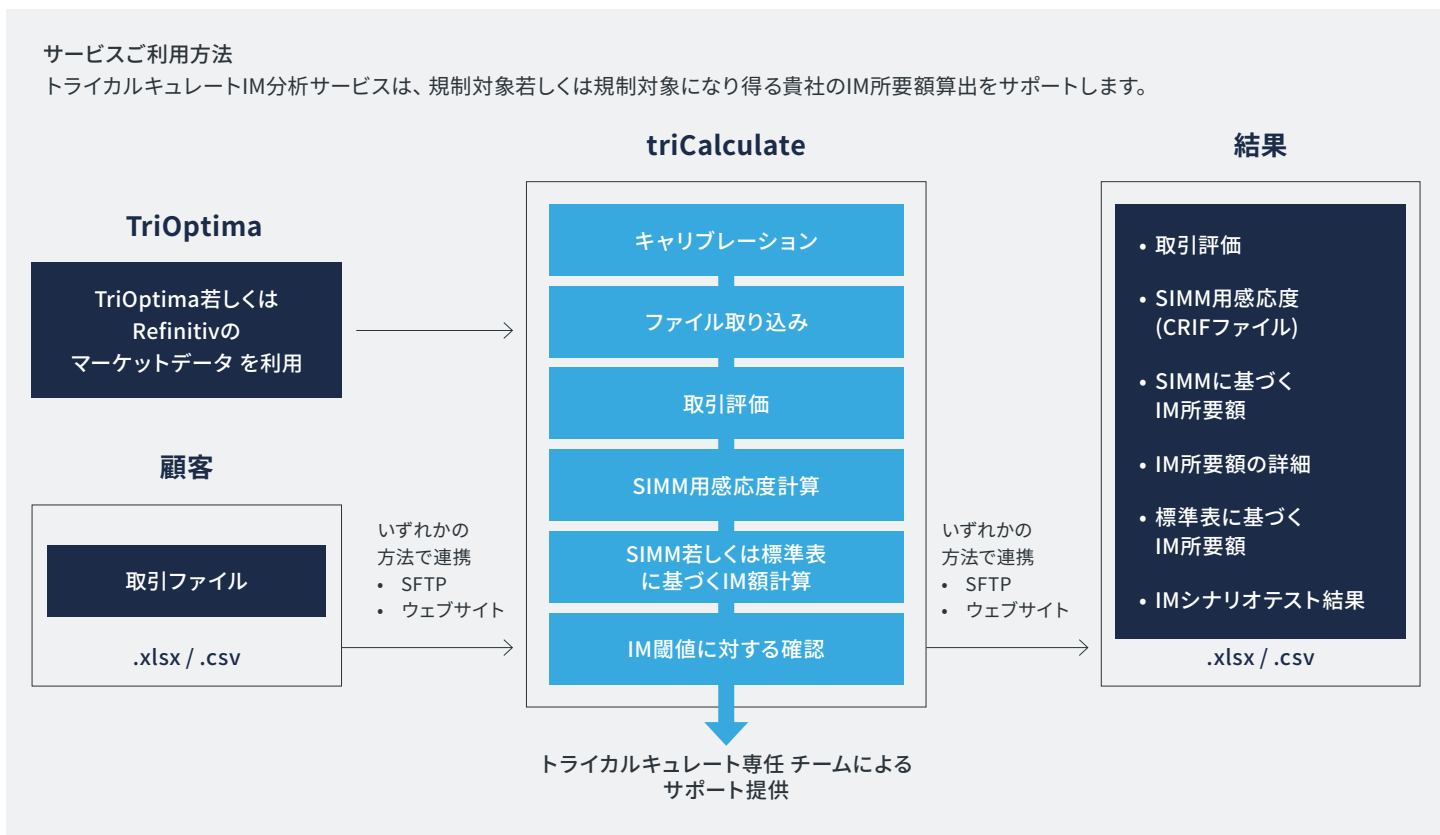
サービスご利用方法
トライカルキュレートIM分析サービスは、規制対象若しくは規制対象になり得る貴社のIM所要額算出をサポートします。

TriOptima

TriOptima若しくはRefinitivのマーケットデータ を利用

顧客

取引ファイル

.xlsx / .csv

いずれかの方法で連携
• SFTP
• ウェブサイト

triCalculate

キャリブレーション

ファイル取り込み

取引評価

SIMM用感応度計算

SIMM若しくは標準表に基づくIM額計算

IM閾値に対する確認

トライカルキュレート専任 チームによるサポート提供

いずれかの方法で連携
• SFTP
• ウェブサイト

結果

• 取引評価
• SIMM用感応度 (CRIFファイル)
• SIMMに基づくIM所要額
• IM所要額の詳細
• 標準表に基づくIM所要額
• IMシナリオテスト結果

.xlsx / .csv